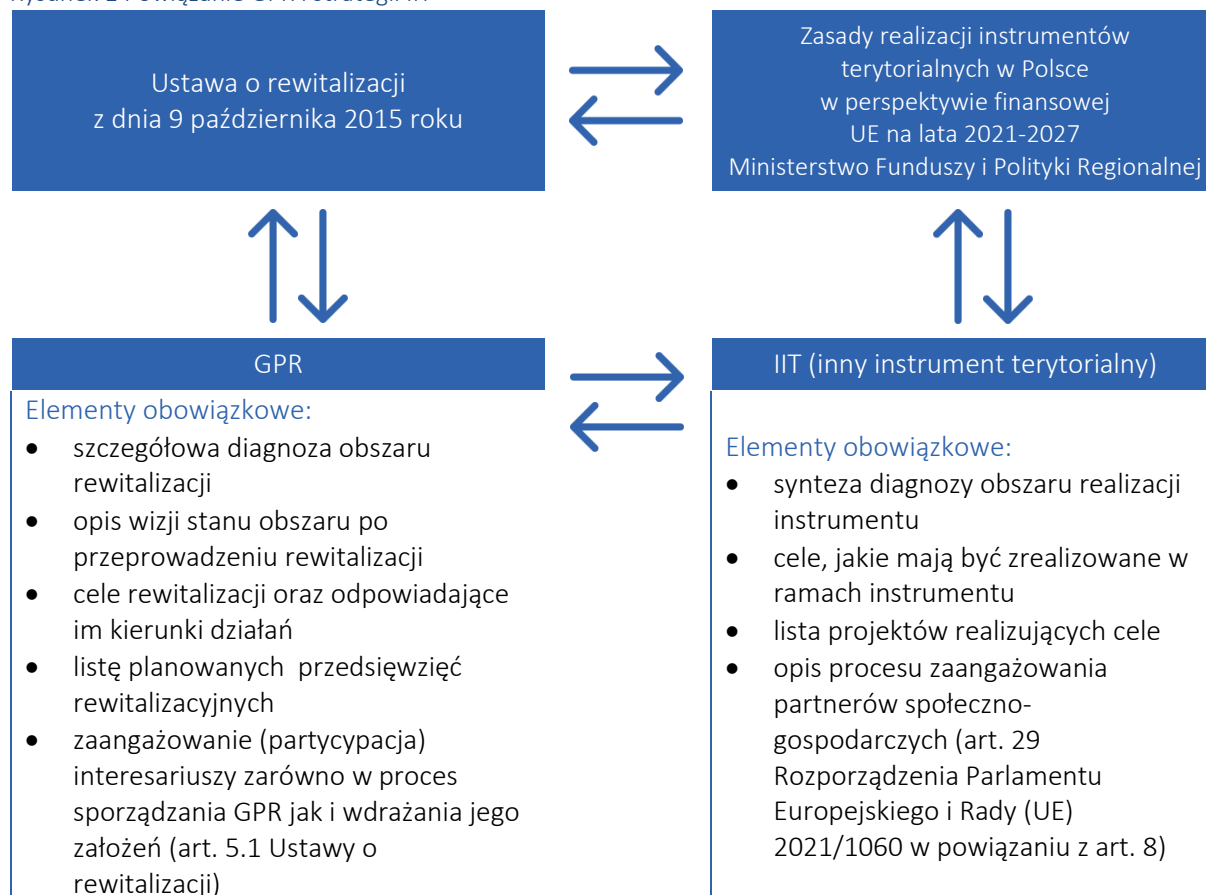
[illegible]

Ustawa o rewitalizacji z dnia 9 października 2015 roku

Zasady realizacji instrumentów terytorialnych w Polsce w perspektywie finansowej UE na lata 2021-2027 Ministerstwo Funduszy i Polityki Regionalnej

GPR

Elementy obowiązkowe:
- szczegółowa diagnoza obszaru rewitalizacji
- opis wizji stanu obszaru po przeprowadzeniu rewitalizacji
- cele rewitalizacji oraz odpowiadające im kierunki działań
- listę planowanych przedsięwzięć rewitalizacyjnych
- zaangażowanie (partycypacja) interesariuszy zarówno w proces sporządzania GPR jak i wdrażania jego założeń (art. 5.1 Ustawy o rewitalizacji)

IIT (inny instrument terytorialny)

Elementy obowiązkowe:
- synteza diagnozy obszaru realizacji instrumentu
- cele, jakie mają być zrealizowane w ramach instrumentu
- lista projektów realizujących cele
- opis procesu zaangażowania partnerów społeczno-gospodarczych (art. 29 Rozporządzenia Parlamentu Europejskiego i Rady (UE) 2021/1060 w powiązaniu z art. 8)